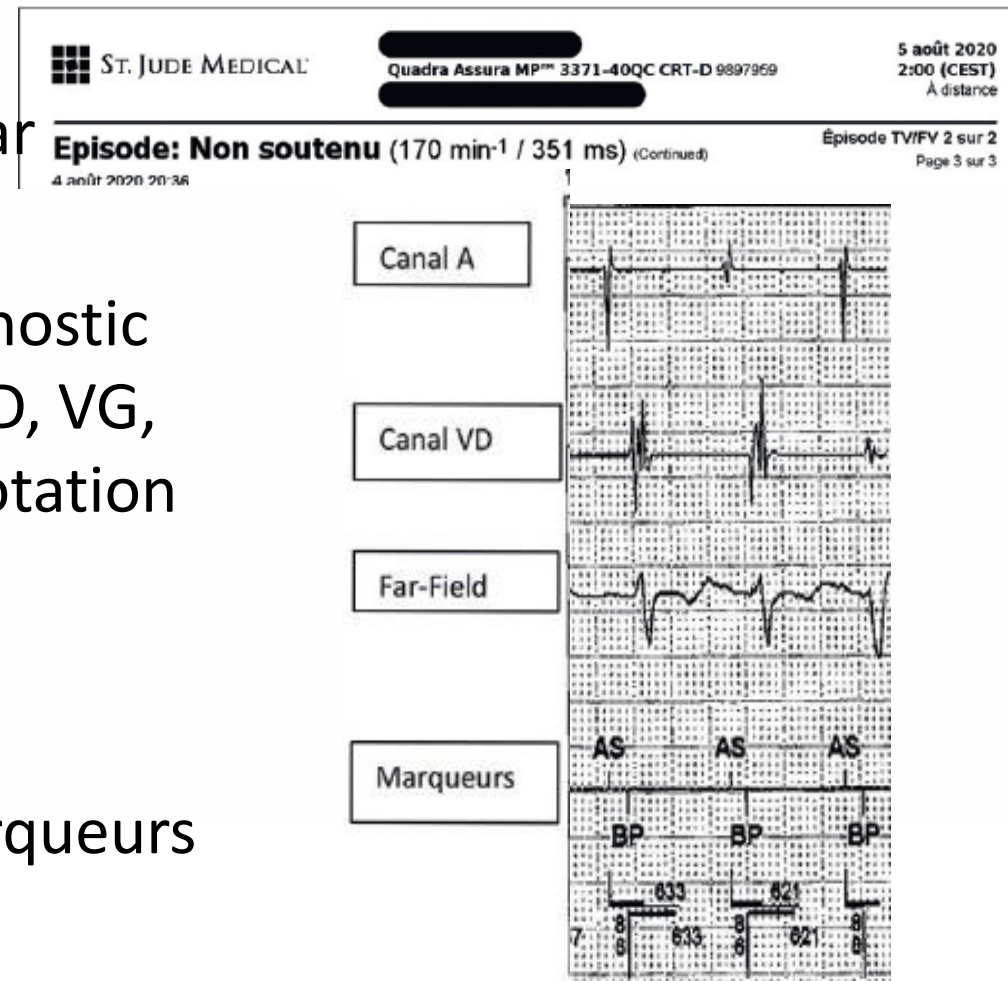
ST. JUDE MEDICAL

Quadra Assura MP™ 3371-40QC CRT-D 9897959

5 août 2020
2:00 (CEST)
À distance

ar

Episode: Non soutenu (170 min$^{-1}$ / 351 ms) (Continued)

Épisode TV/FV 2 sur 2
Page 3 sur 3

4 août 2020 20:36

nostic
D, VG,
otation

rqueurs

Canal A

Canal VD

Far-Field

Marqueurs

AS AS AS

BP BP BP

633 621

7 8 8 633 8 8 621 8 8